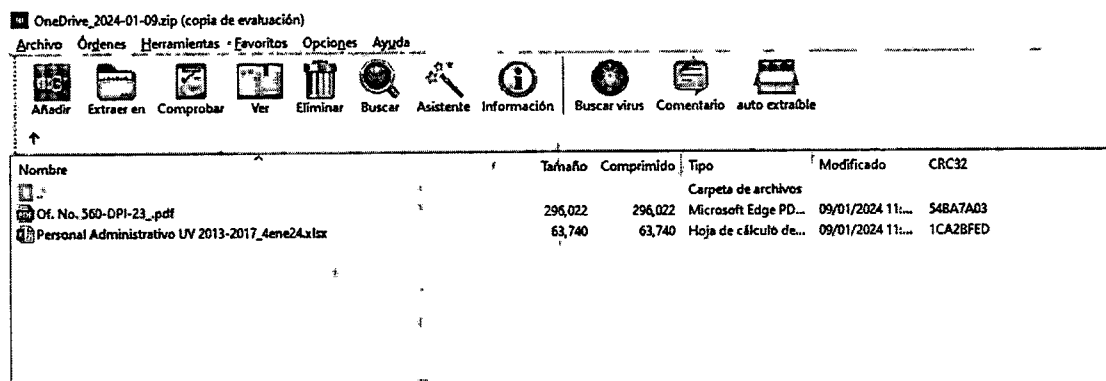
OneDrive_2024-01-09.zip (copia de evaluación)

Archivo Órdenes Herramientas Favoritos Opciones Ayuda

Añadir Extraer en Comprobar Ver Eliminar Buscar Asistente Información Buscar virus Comentario auto extraíble

| Nombre | Tamaño | Comprimido | Tipo | Modificado | CRC32 |
|---|---|---|---|---|---|
| .. | | | Carpeta de archivos | | |
| Of. No. 560-DPI-23_.pdf | 296,022 | 296,022 | Microsoft Edge PD... | 09/01/2024 11:... | 54BA7A03 |
| Personal Administrativo UV 2013-2017_4ene24.xlsx | 63,740 | 63,740 | Hoja de cálculo de... | 09/01/2024 11:... | 1CA2BFED |